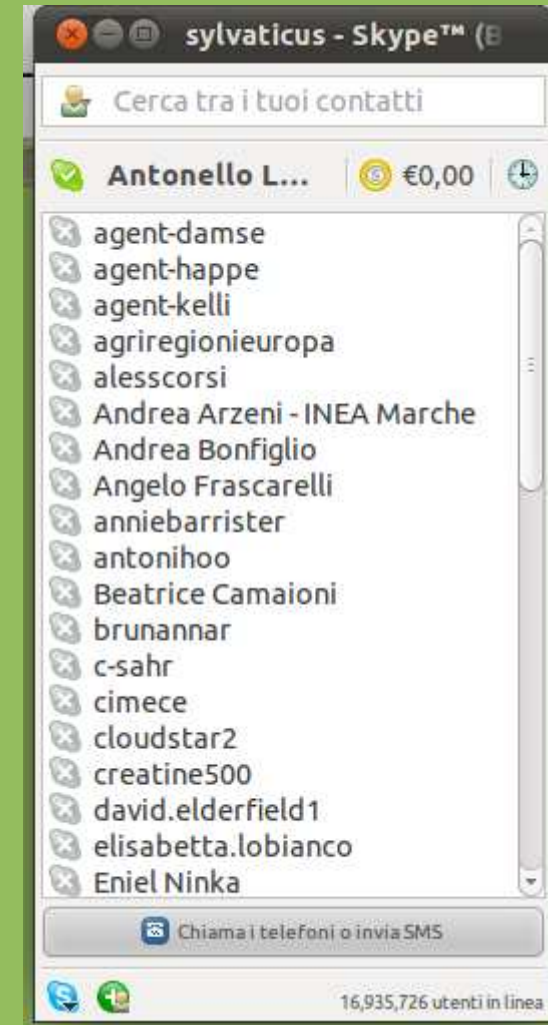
sylvaticus - Skype™ (B

Cerca tra i tuoi contatti

Antonello L... €0,00

agent-damse
agent-happe
agent-kelli
agriregionieuropa
alesscorsi
Andrea Arzeni - INEA Marche
Andrea Bonfiglio
Angelo Frascarelli
anniebarrister
antonihoo
Beatrice Camaioni
brunannar
c-sahr
cimece
cloudstar2
creatine500
david.elderfield1
elisabetta.lobianco
Eniel Ninka

Chiama i telefoni o invia SMS

16,935,726 utenti in linea